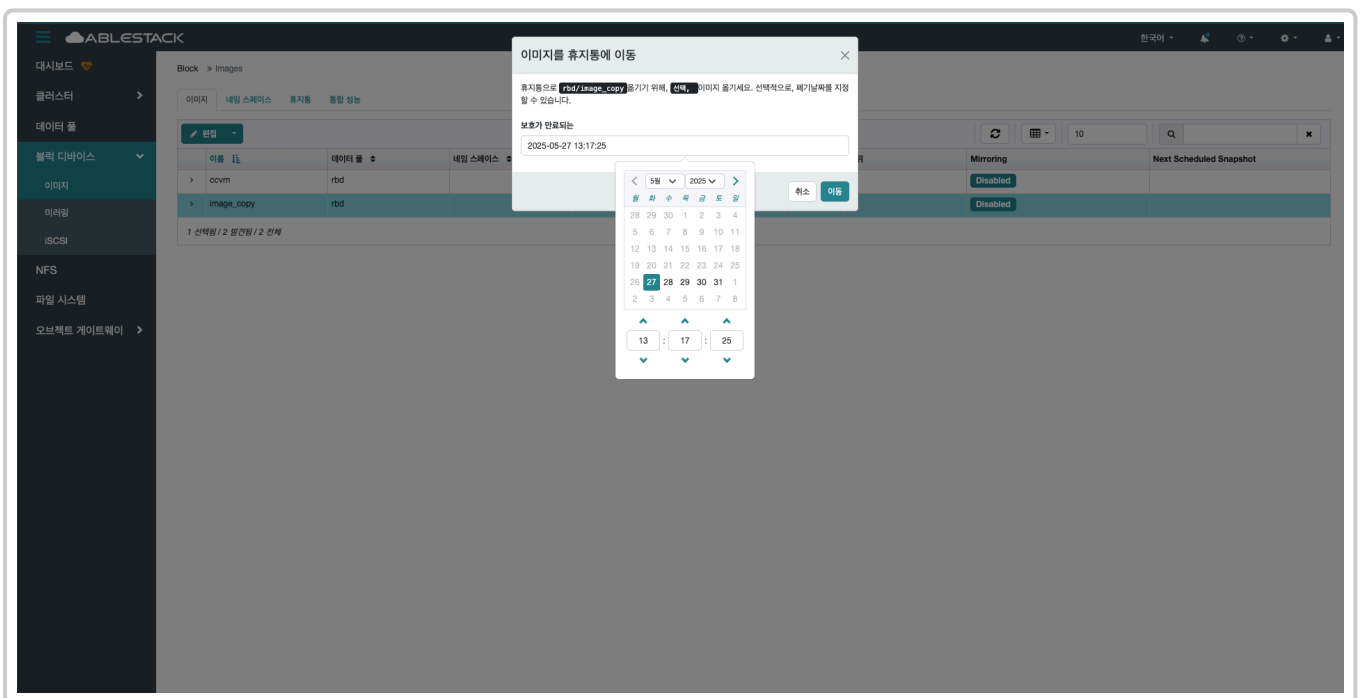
ABLESTACK

한국어 ▾

대시보드
클러스터 >
데이터 풀
블럭 디바이스
이미지
미러링
iSCSI
NFS
파일 시스템
오브젝트 게이트웨이 >

Block » Images

이미지 네임 스페이스 휴지통 통합 성능

편집 ▾

10

| | 이름 | 데이터 풀 | 네임 스페이스 | | Mirroring | Next Scheduled Snapshot |
|---|---|---|---|---|---|---|
| › | ccvm | rbd | | | Disabled | |
| › | image_copy | rbd | | | Disabled | |

1 선택됨 / 2 필터됨 / 2 전체

이미지를 휴지통에 이동

휴지통으로 rbd/image_copy 옮기기 위해, 선택, 이미지 옮기세요. 선택적으로, 폐기날짜를 지정할 수 있습니다.

보호가 만료되는

2025-05-27 13:17:25

5월 2025

| 월 | 화 | 수 | 목 | 금 | 토 | 일 |
|---|---|---|---|---|---|---|
| 28 | 29 | 30 | 1 | 2 | 3 | 4 |
| 5 | 6 | 7 | 8 | 9 | 10 | 11 |
| 12 | 13 | 14 | 15 | 16 | 17 | 18 |
| 19 | 20 | 21 | 22 | 23 | 24 | 25 |
| 26 | 27 | 28 | 29 | 30 | 31 | 1 |
| 2 | 3 | 4 | 5 | 6 | 7 | 8 |

13 : 17 : 25

취소 이동